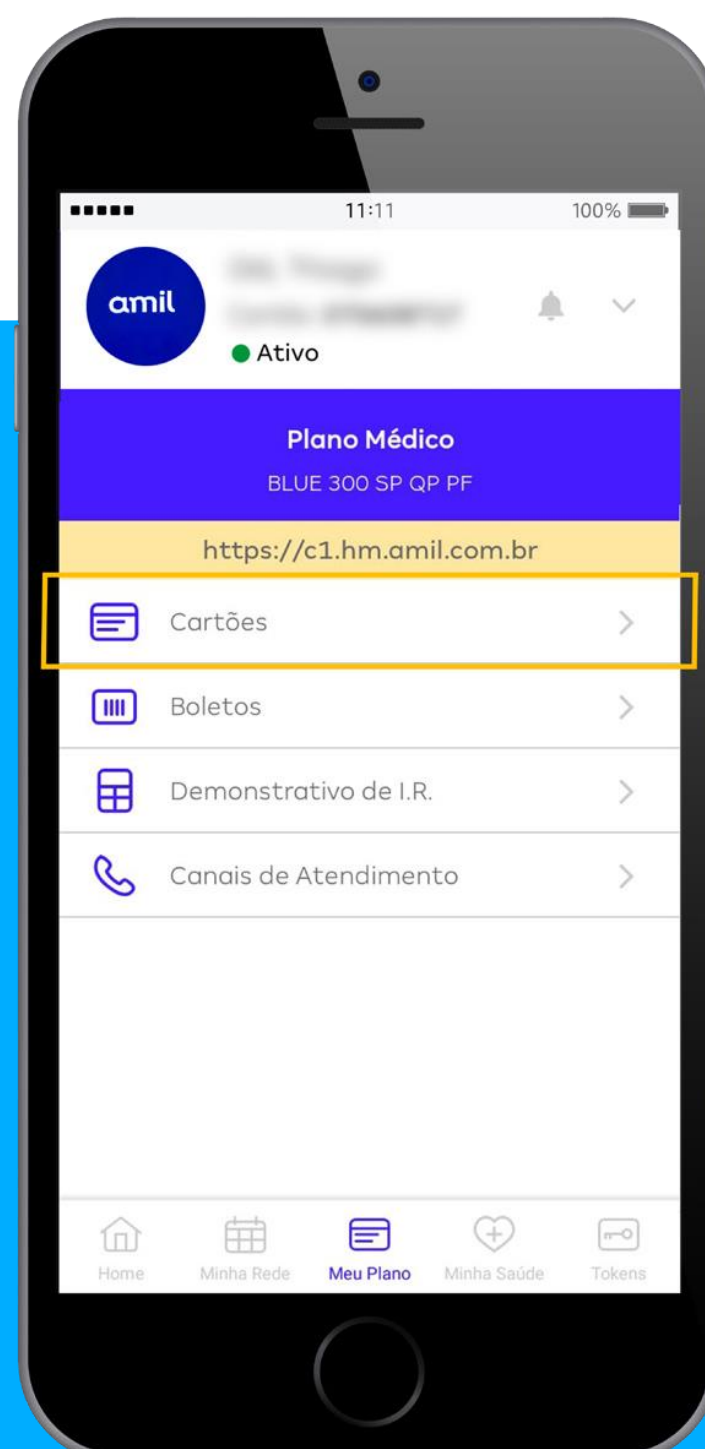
11:11

100%

amil

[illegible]
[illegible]

Ativo

Plano Médico

BLUE 300 SP QP PF

https://c1.hm.amil.com.br

Cartões

Boletos

Demonstrativo de I.R.

Canais de Atendimento

Home

Minha Rede

Meu Plano

Minha Saúde

Tokens